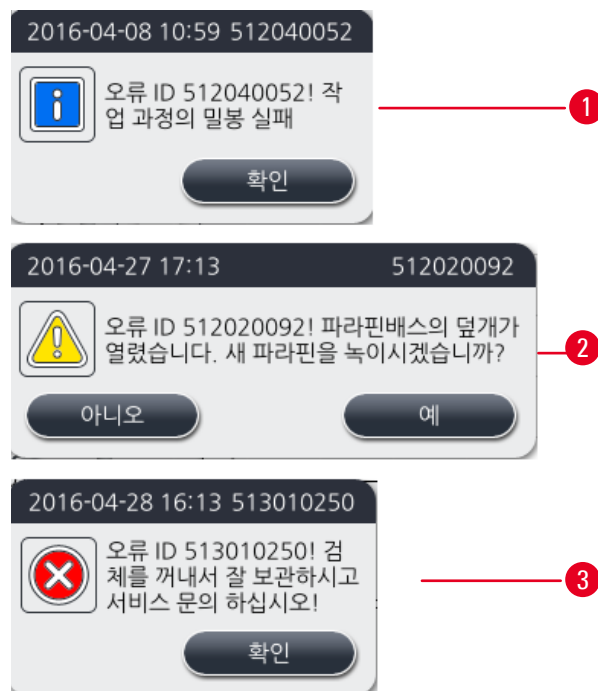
2016-04-08 10:59 512040052

오류 ID 512040052! 작업 과정의 밀봉 실패

확인

1

2016-04-27 17:13 512020092

오류 ID 512020092! 파라핀배스의 덮개가 열렸습니다. 새 파라핀을 녹이시겠습니까?

아니오

예

2

2016-04-28 16:13 513010250

오류 ID 513010250! 검체를 꺼내서 잘 보관하시고 서비스 문의 하십시오!

확인

3